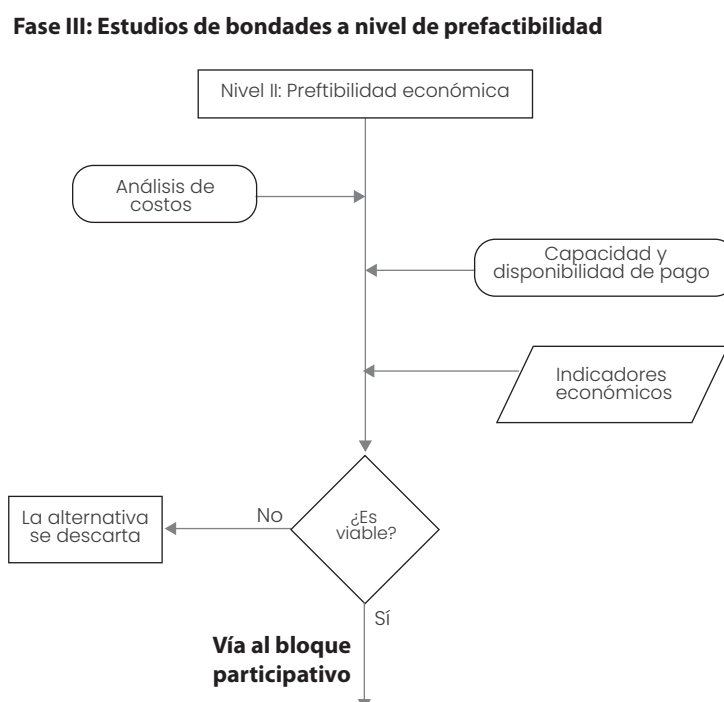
Fase III: Estudios de bondades a nivel de prefactibilidad

Nivel II: Preftibilidad económica

Análisis de costos

Capacidad y disponibilidad de pago

Indicadores económicos

La alternativa se descarta

No

¿Es viable?

Sí

Vía al bloque participativo